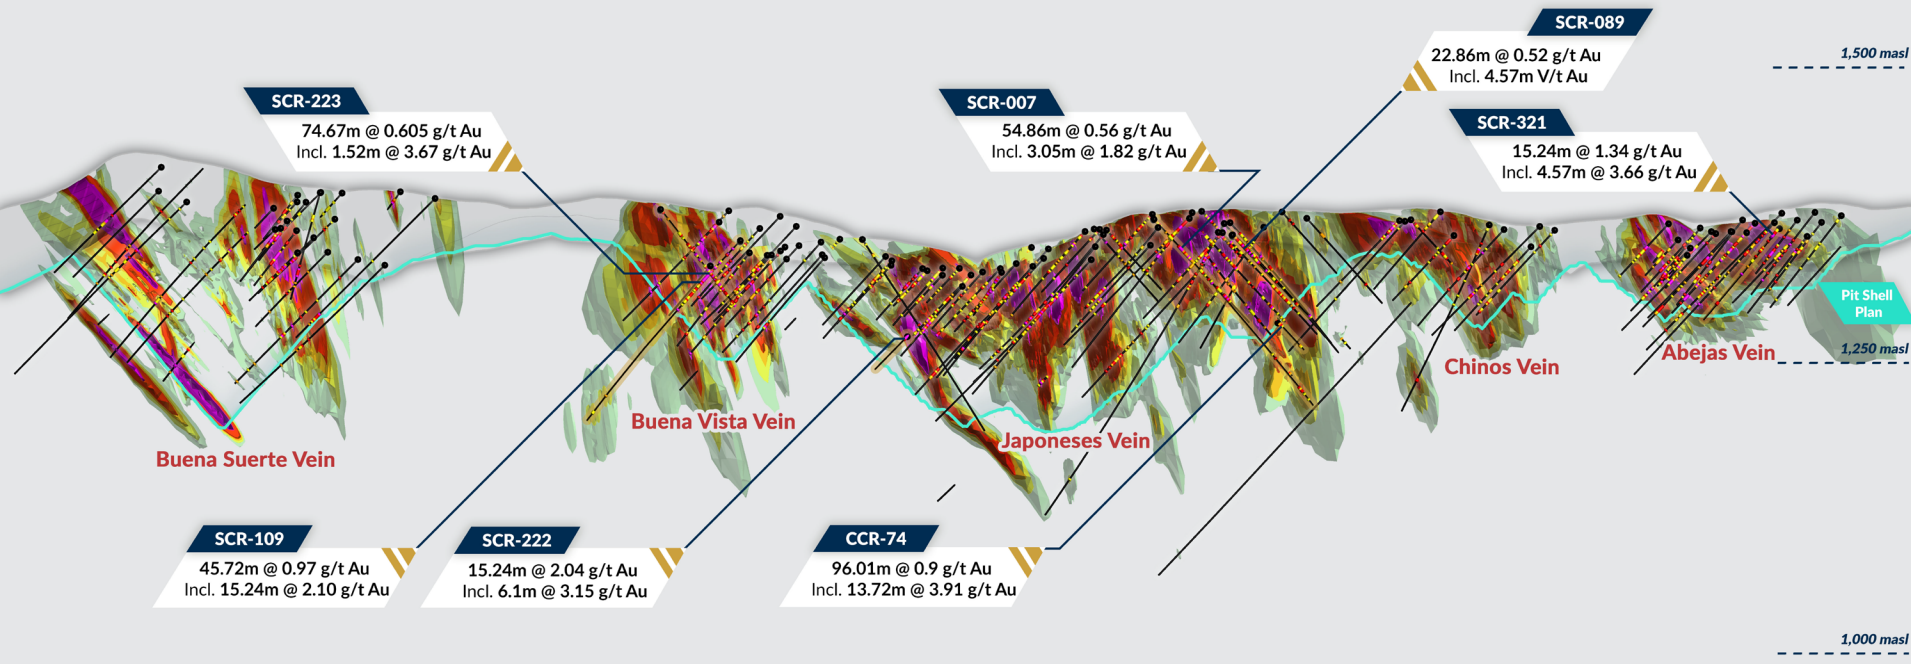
SCR-089
22.86m @ 0.52 g/t Au
Incl. 4.57m V/t Au

1,500 masl

SCR-223
74.67m @ 0.605 g/t Au
Incl. 1.52m @ 3.67 g/t Au

SCR-007
54.86m @ 0.56 g/t Au
Incl. 3.05m @ 1.82 g/t Au

SCR-321
15.24m @ 1.34 g/t Au
Incl. 4.57m @ 3.66 g/t Au

Pit Shell Plan

1,250 masl

Chinos Vein

Abejas Vein

Buena Vista Vein

Japoneses Vein

Buena Suerte Vein

SCR-109
45.72m @ 0.97 g/t Au
Incl. 15.24m @ 2.10 g/t Au

SCR-222
15.24m @ 2.04 g/t Au
Incl. 6.1m @ 3.15 g/t Au

CCR-74
96.01m @ 0.9 g/t Au
Incl. 13.72m @ 3.91 g/t Au

1,000 masl